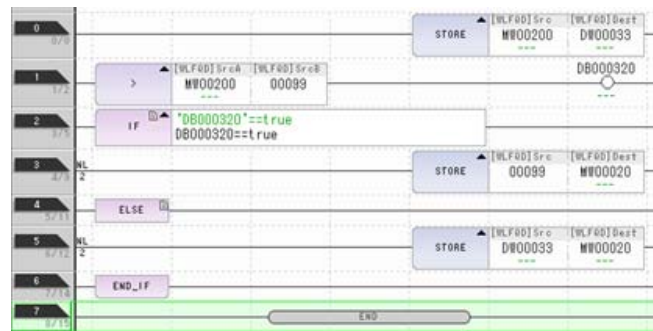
0
0/9
[WLF0D] Src
[WLF0D] Dest
STORE
MW00200
DW00033
---
---

1
1/2
>
[WLF0D] SrcA
[WLF0D] SrcB
MW00200
00099
---
DB000320
---

2
3/5
IF
"DB000320"==true
DB000320==true

3
4/5
NL
2
[WLF0D] Src
[WLF0D] Dest
STORE
00099
MW00020
---

4
5/11
ELSE

5
6/12
NL
2
[WLF0D] Src
[WLF0D] Dest
STORE
DW00033
MW00020
---
---

6
7/14
END_IF

7
8/15
END